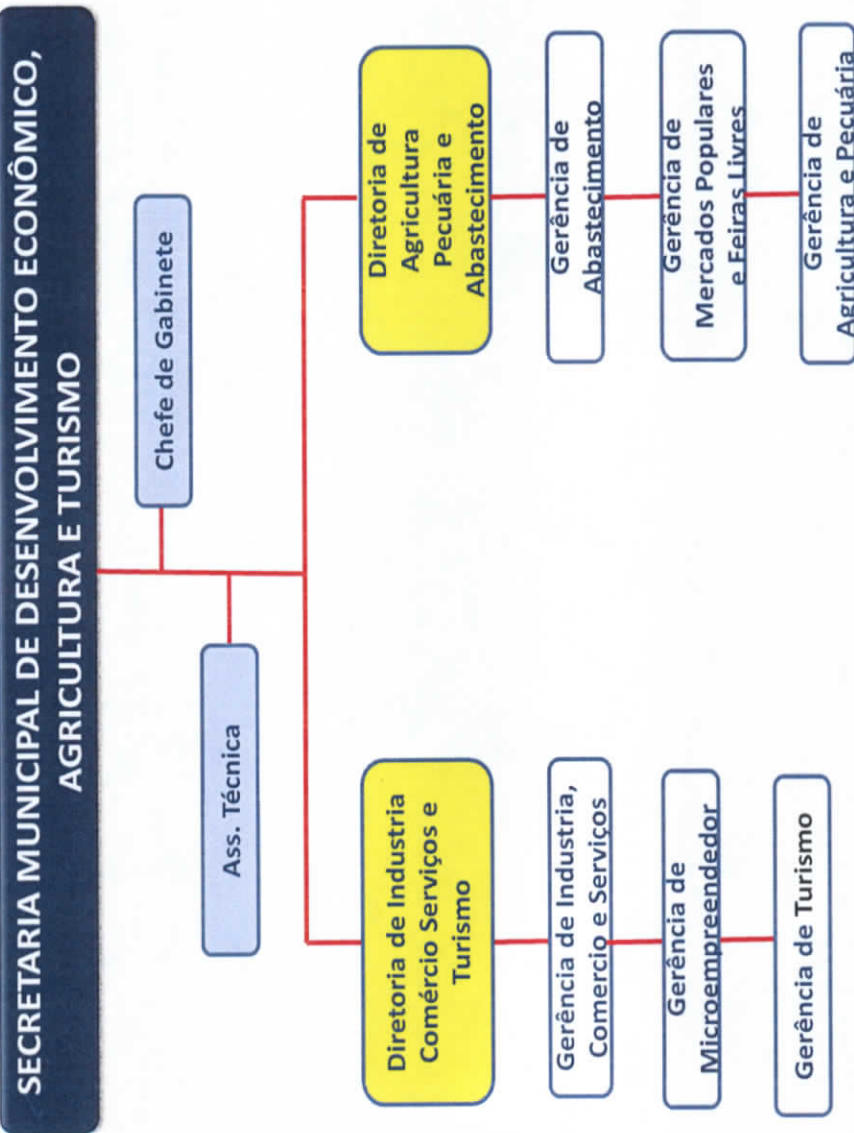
SECRETARIA MUNICIPAL DE DESENVOLVIMENTO ECONÔMICO, AGRICULTURA E TURISMO

Chefe de Gabinete

Ass. Técnica

Diretoria de Industria Comércio Serviços e Turismo

Gerência de Industria, Comercio e Serviços

Gerência de Microempreendedor

Gerência de Turismo

Diretoria de Agricultura Pecuária e Abastecimento

Gerência de Abastecimento

Gerência de Mercados Populares e Feiras Livres

Gerência de Agricultura e Pecuária